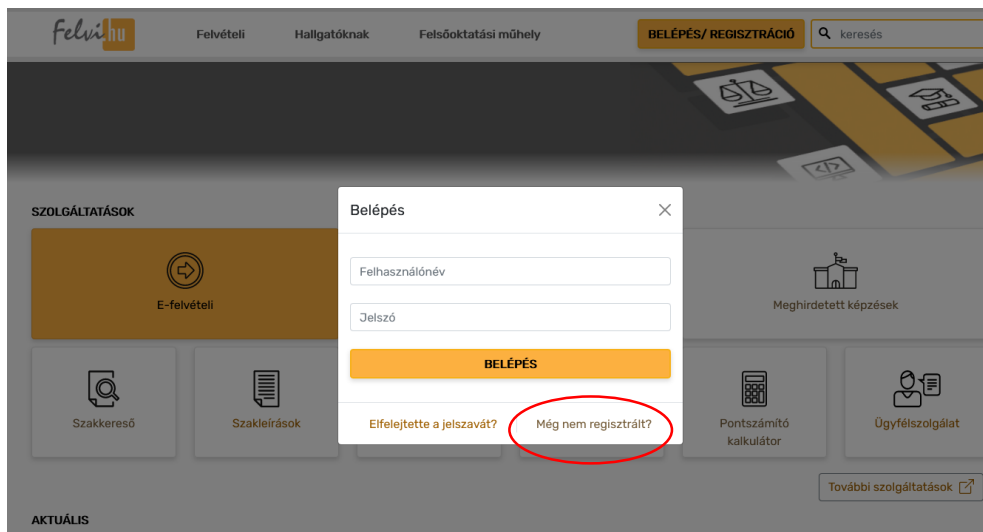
Felvi hu

Felvételi

Hallgatóknak

Felsőoktatási műhely

BELÉPÉS/ REGISZTRÁCIÓ

keresés

SZOLGÁLTATÁSOK

E-felvételi

Meghirdetett képzések

Szakkereső

Szakleírások

Pontszámító kalkulátor

Ügyfélszolgálat

További szolgáltatások

AKTUÁLIS

Belépés

Felhasználónév

Jelszó

BELÉPÉS

Elfelejtette a jelszavát?

Még nem regisztrált?